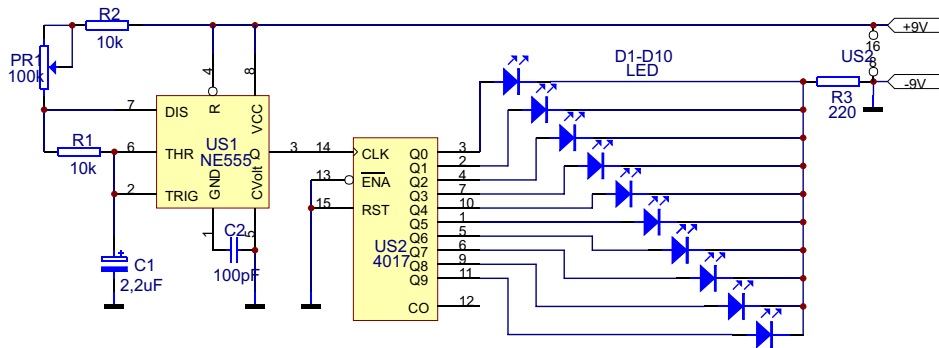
R2
10k
PR1
100k
R1
10k
C1
2,2uF
4
8
7
6
2
DIS
THR
TRIG
R
VCC
US1
NE555
GND
CVolt
Q
1
5
3
C2
100pF
14
13
15
CLK
$\overline{ENA}$
RST
US2
4017
Q0
Q1
Q2
Q3
Q4
Q5
Q6
Q7
Q8
Q9
CO
3
2
4
7
10
1
5
6
9
11
12
D1-D10
LED
US2
16
8
R3
220
+9V
-9V